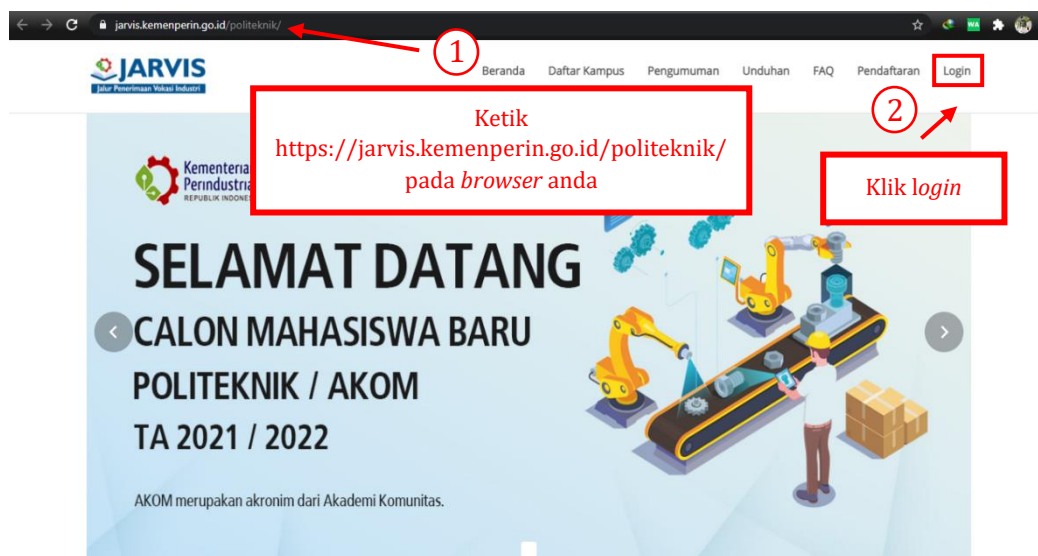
jarvis.kemenperin.go.id/politeknik/

1

JARVIS
Jalur Penerimaan Vokasi Industri

Beranda Daftar Kampus Pengumuman Unduhan FAQ Pendaftaran Login

Ketik https://jarvis.kemenperin.go.id/politeknik/ pada *browser* anda

2

Klik l*ogin*

Kementerian Perindustrian
REPUBLIK INDONESIA

SELAMAT DATANG
CALON MAHASISWA BARU
POLITEKNIK / AKOM
TA 2021 / 2022

AKOM merupakan akronim dari Akademi Komunitas.